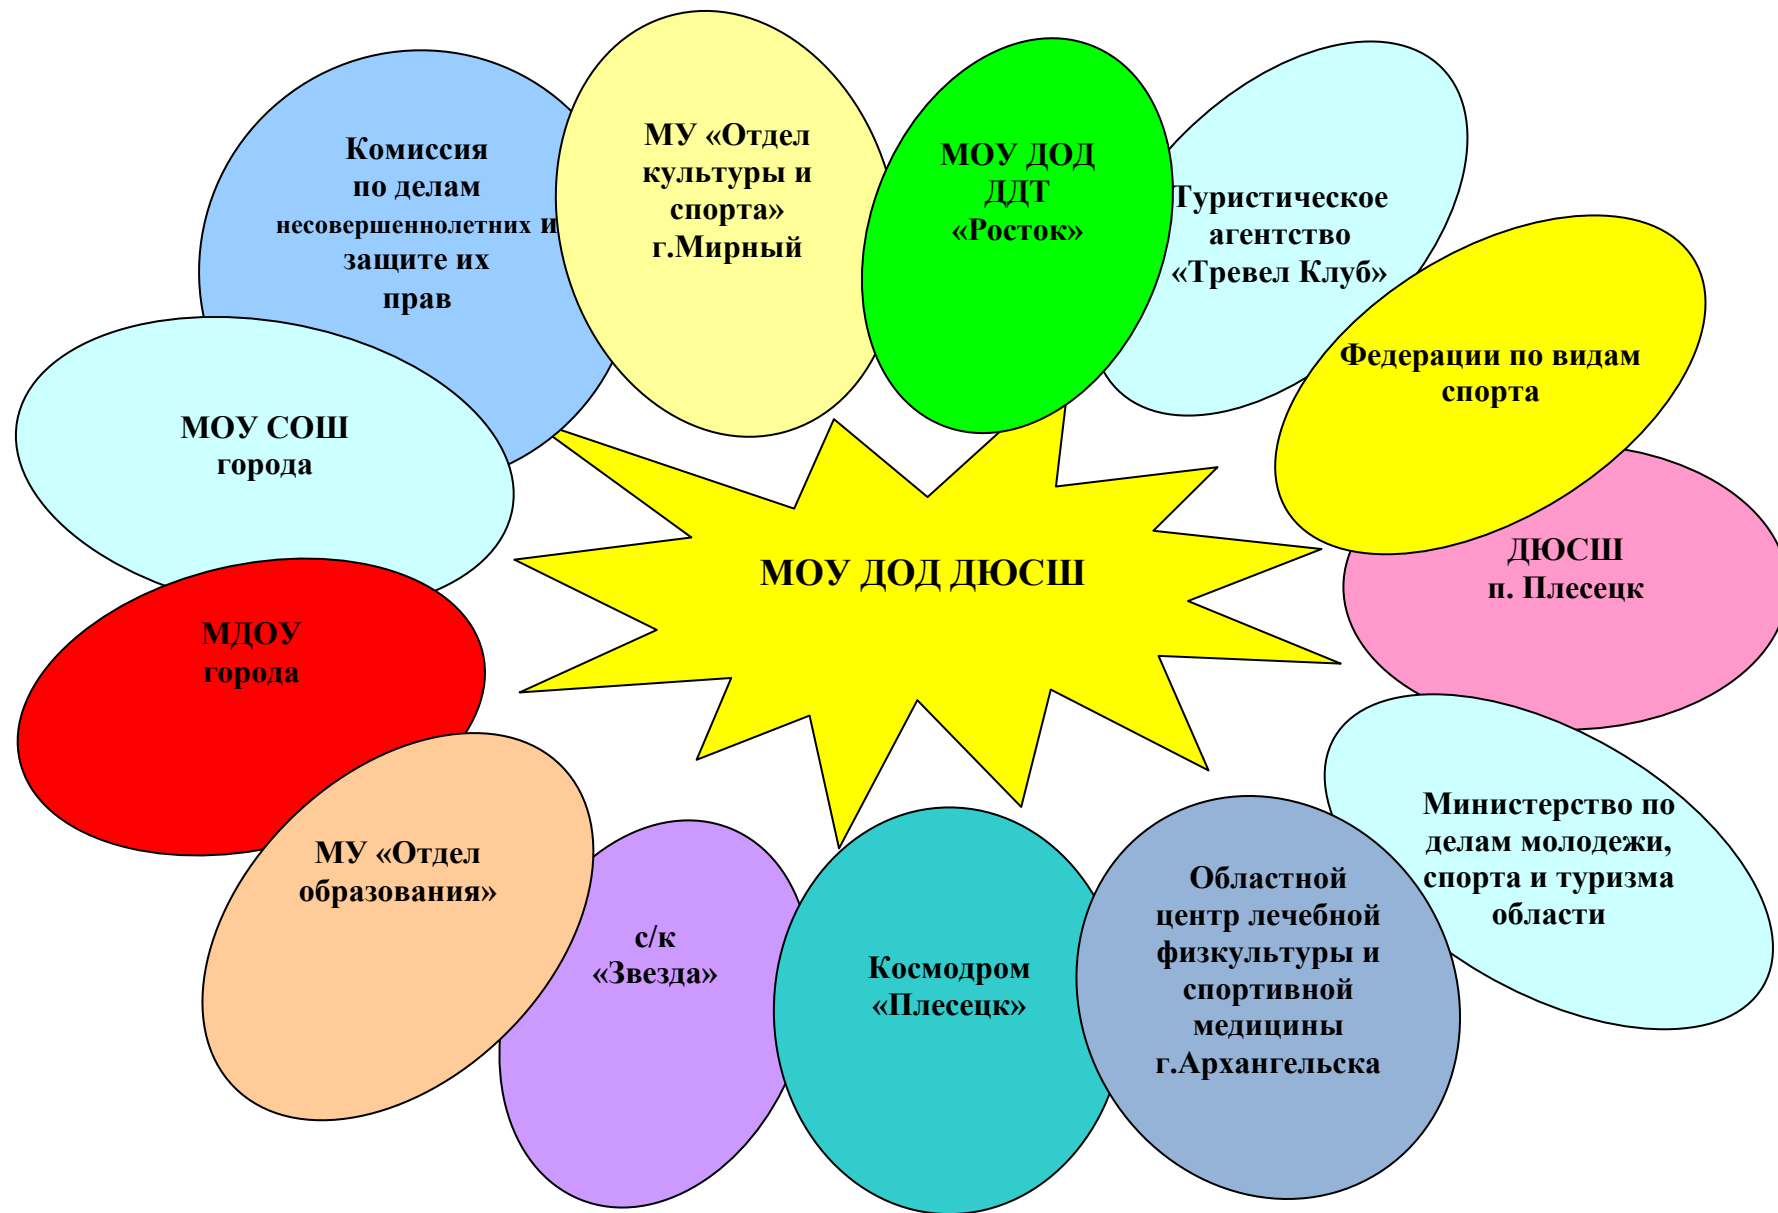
Комиссия по делам несовершеннолетних и защите их прав

МУ «Отдел культуры и спорта» г.Мирный

МОУ ДОД ДДТ «Росток»

Туристическое агентство «Тревел Клуб»

Федерации по видам спорта

МОУ СОШ города

МОУ ДОД ДЮСШ

ДЮСШ п. Плесецк

МДОУ города

Министерство по делам молодежи, спорта и туризма области

МУ «Отдел образования»

с/к «Звезда»

Космодром «Плесецк»

Областной центр лечебной физкультуры и спортивной медицины г.Архангельска